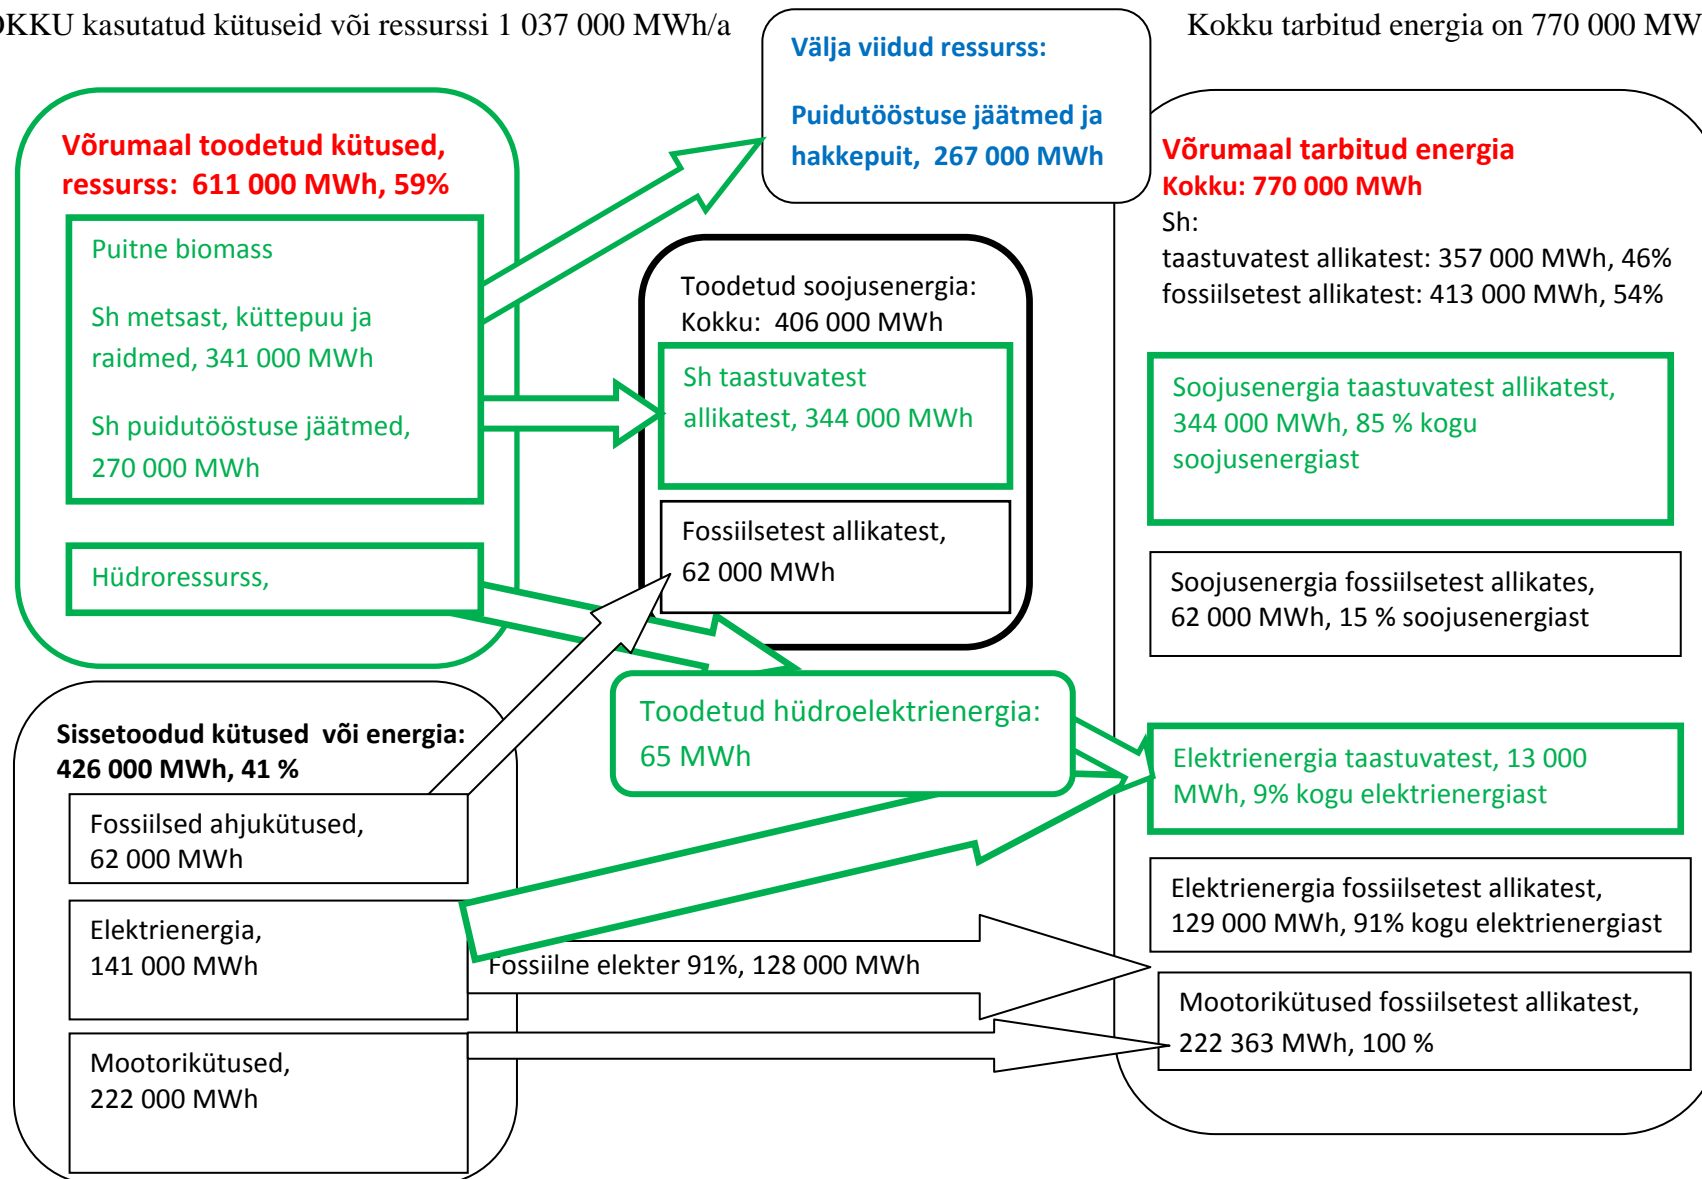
OKKU kasutatud kütuseid või ressurssi 1 037 000 MWh/a

Välja viidud ressurss:

Puidutööstuse jäätmed ja hakkepuit, 267 000 MWh

Kokku tarbitud energia on 770 000 MW

Võrumaal toodetud kütused, ressurss: 611 000 MWh, 59%

Puitne biomass

Sh metsast, küttepuu ja raidmed, 341 000 MWh

Sh puidutööstuse jäätmed, 270 000 MWh

Hüdroressurss,

Toodetud soojusenergia: Kokku: 406 000 MWh

Sh taastuvatest allikatest, 344 000 MWh

Fossiilsetest allikatest, 62 000 MWh

Võrumaal tarbitud energia
Kokku: 770 000 MWh
Sh:
taastuvatest allikatest: 357 000 MWh, 46%
fossiilsetest allikatest: 413 000 MWh, 54%

Soojusenergia taastuvatest allikatest, 344 000 MWh, 85 % kogu soojusenergiast

Soojusenergia fossiilsetest allikates, 62 000 MWh, 15 % soojusenergiast

Sissetoodud kütused või energia: 426 000 MWh, 41 %

Fossiilsed ahjukütused, 62 000 MWh

Toodetud hüdroelektrienergia: 65 MWh

Elektrienergia taastuvatest, 13 000 MWh, 9% kogu elektrienergiast

Elektrienergia fossiilsetest allikatest, 129 000 MWh, 91% kogu elektrienergiast

Elektrienergia, 141 000 MWh

Fossiilne elekter 91%, 128 000 MWh

Mootorikütused fossiilsetest allikatest, 222 363 MWh, 100 %

Mootorikütused, 222 000 MWh